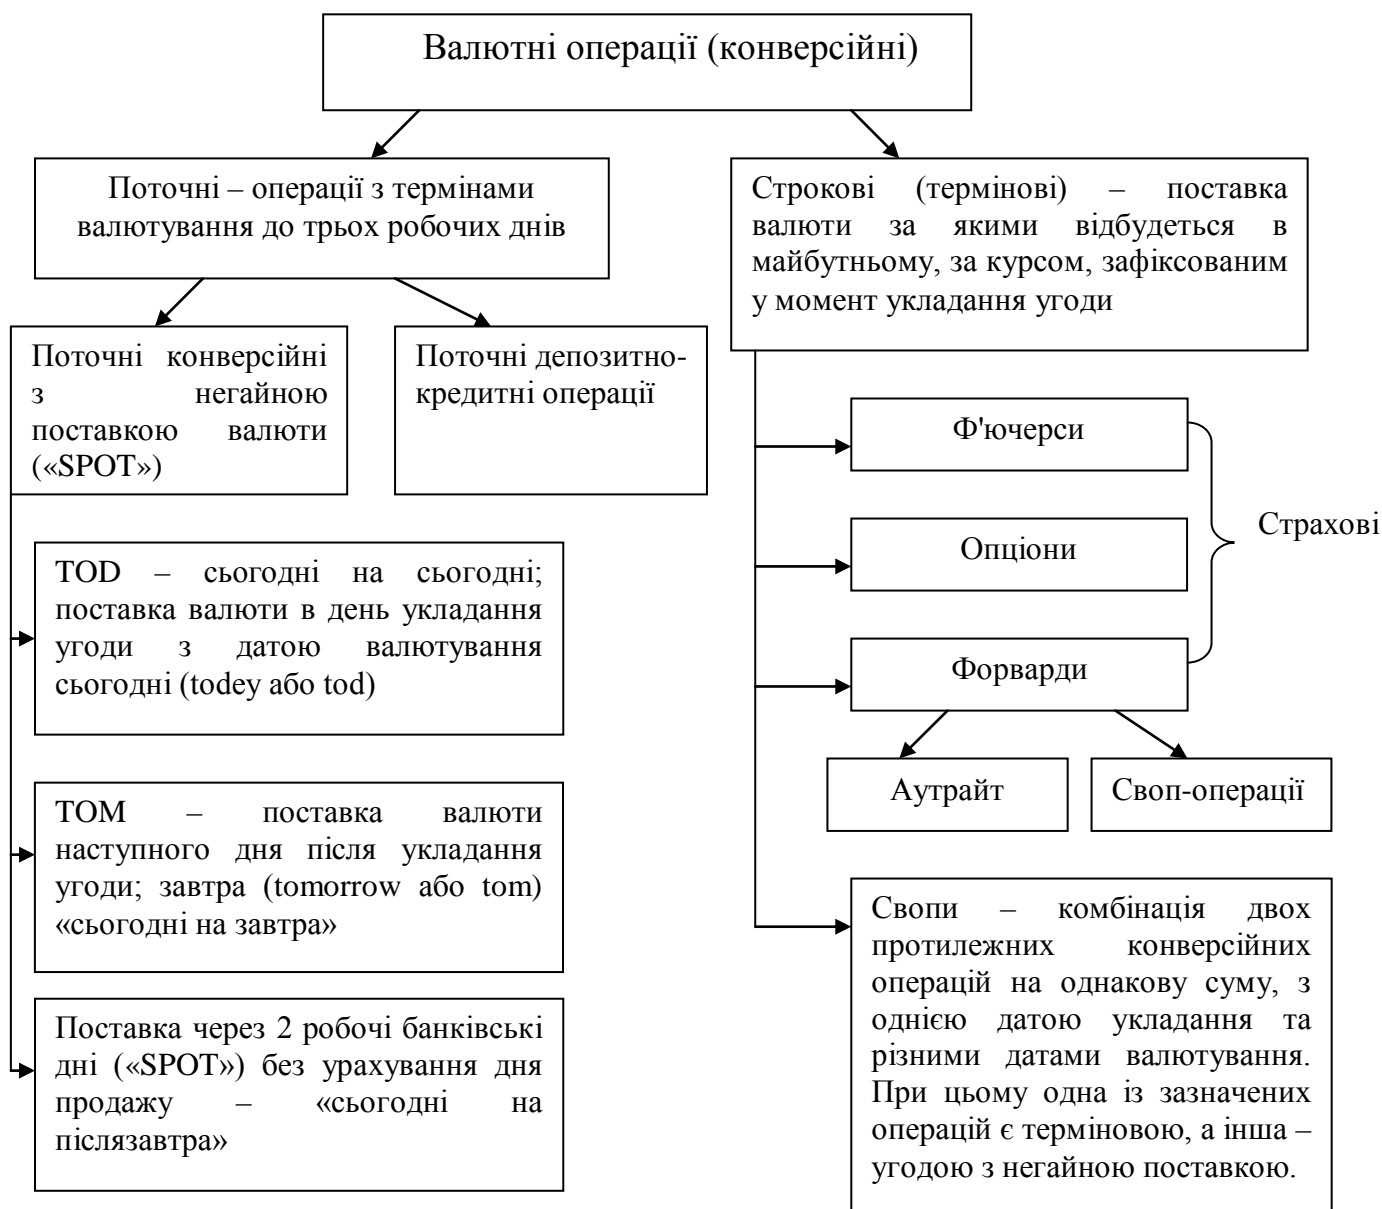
Валютні операції (конверсійні)

Поточні – операції з термінами валютування до трьох робочих днів

Строкові (термінові) – поставка валюти за якими відбудеться в майбутньому, за курсом, зафіксованим у момент укладання угоди

Поточні конверсійні з негайною поставкою валюти («SPOT»)

Поточні депозитно-кредитні операції

Ф'ючерси

Опціони

Форварди

Страхові

Аутрайт

Своп-операції

TOD – сьогодні на сьогодні; поставка валюти в день укладання угоди з датою валютування сьогодні (todey або tod)

TOM – поставка валюти наступного дня після укладання угоди; завтра (tomorrow або tom) «сьогодні на завтра»

Поставка через 2 робочі банківські дні («SPOT») без урахування дня продажу – «сьогодні на післязавтра»

Свопи – комбінація двох протилежних конверсійних операцій на однакову суму, з однією датою укладання та різними датами валютування. При цьому одна із зазначених операцій є терміновою, а інша – угодою з негайною поставкою.